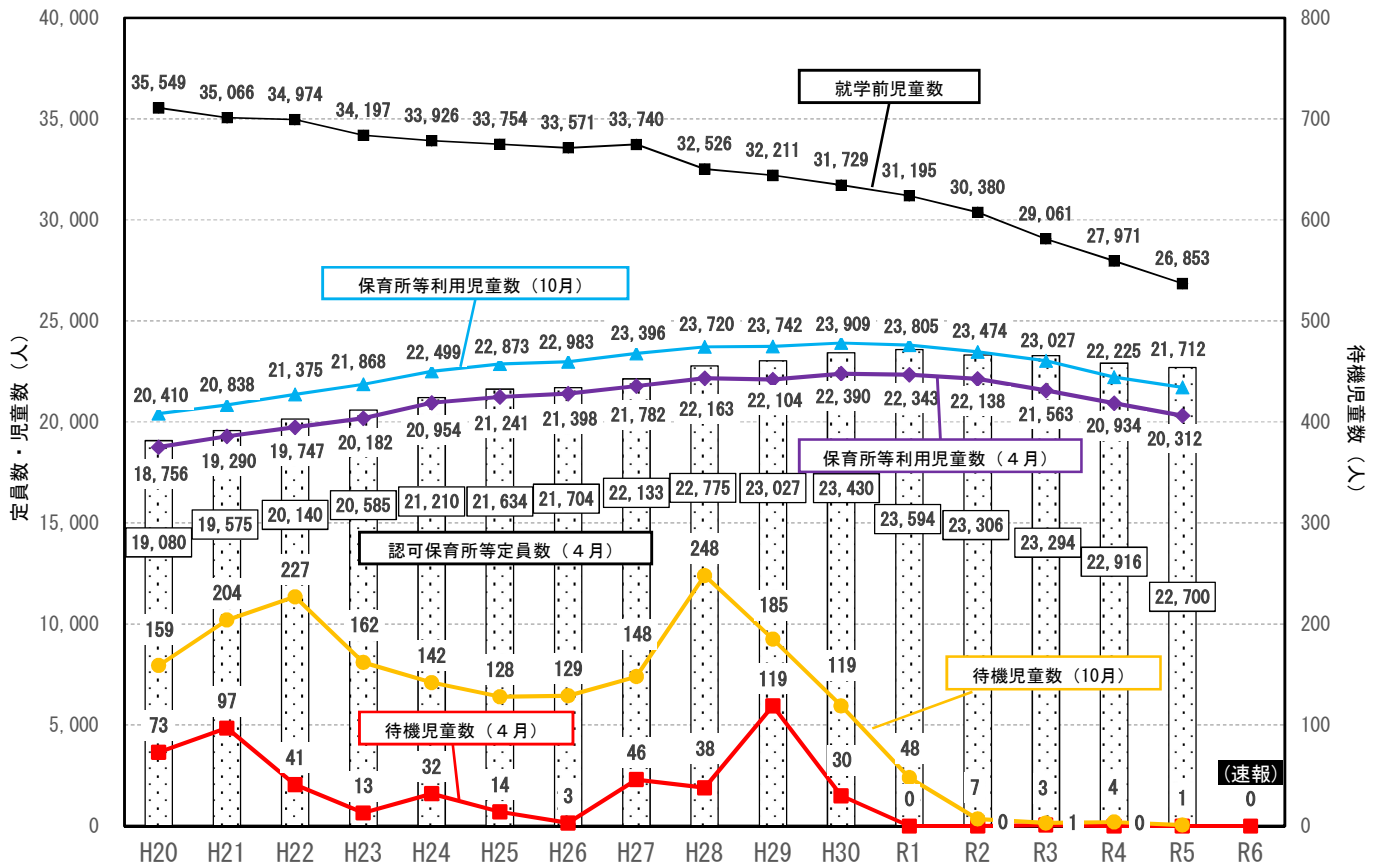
40,000
35,000
30,000
25,000
20,000
15,000
10,000
5,000
0

定員数・児童数（人）

800
700
600
500
400
300
200
100
0

待機児童数（人）

就学前児童数

35,549 35,066 34,974 34,197 33,926 33,754 33,571 33,740 32,526 32,211 31,729 31,195 30,380 29,061 27,971 26,853

保育所等利用児童数（10月）

20,410 20,838 21,375 21,868 22,499 22,873 22,983 23,396 23,720 23,742 23,909 23,805 23,474 23,027 22,225 21,712

保育所等利用児童数（４月）

18,756 19,290 19,747 20,182 20,954 21,241 21,398 21,782 22,163 22,104 22,390 22,343 22,138 21,563 20,934 20,312

認可保育所等定員数（４月）

19,080 19,575 20,140 20,585 21,210 21,634 21,704 22,133 22,775 23,027 23,430 23,594 23,306 23,294 22,916 22,700

待機児童数（10月）

159 204 227 162 142 128 129 148 248 185 119 48 7 3 4 1

待機児童数（４月）

73 97 41 13 32 14 3 46 38 119 30 0 0 1 0 0

（速報）

H20 H21 H22 H23 H24 H25 H26 H27 H28 H29 H30 R1 R2 R3 R4 R5 R6